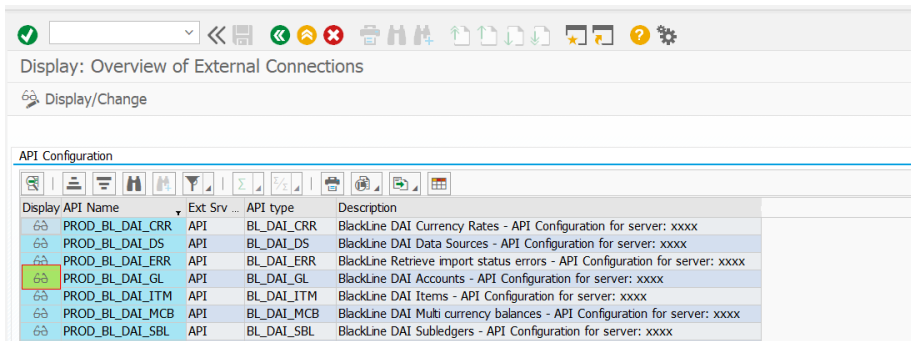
Display: Overview of External Connections

Display/Change

API Configuration

| Display | API Name | Ext Srv ... | API type | Description |
|---|---|---|---|---|
| | PROD_BL_DAI_CRR | API | BL_DAI_CRR | BlackLine DAI Currency Rates - API Configuration for server: xxxx |
| | PROD_BL_DAI_DS | API | BL_DAI_DS | BlackLine DAI Data Sources - API Configuration for server: xxxx |
| | PROD_BL_DAI_ERR | API | BL_DAI_ERR | BlackLine Retrieve import status errors - API Configuration for server: xxxx |
| | PROD_BL_DAI_GL | API | BL_DAI_GL | BlackLine DAI Accounts - API Configuration for server: xxxx |
| | PROD_BL_DAI_ITM | API | BL_DAI_ITM | BlackLine DAI Items - API Configuration for server: xxxx |
| | PROD_BL_DAI_MCB | API | BL_DAI_MCB | BlackLine DAI Multi currency balances - API Configuration for server: xxxx |
| | PROD_BL_DAI_SBL | API | BL_DAI_SBL | BlackLine DAI Subledgers - API Configuration for server: xxxx |